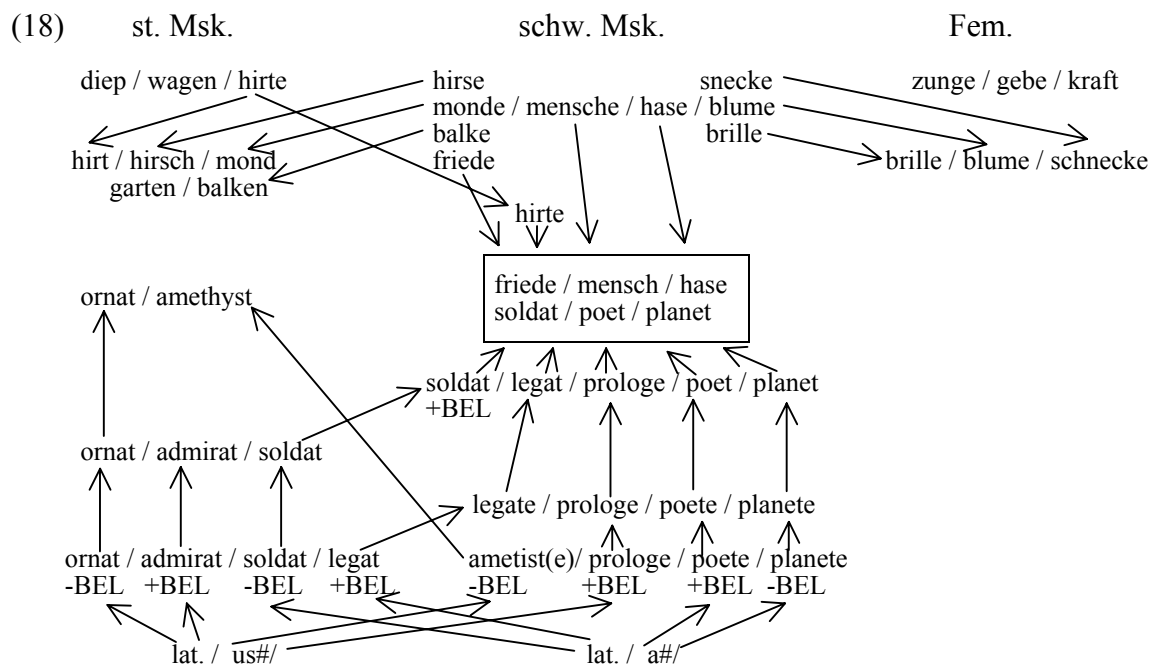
(18) st. Msk. schw. Msk. Fem.

diep / wagen / hirte

hirse
monde / mensche / hase / blume
balke
friede

snecke
brille

zunge / gebe / kraft

hirt / hirsch / mond
garten / balken

brille / blume / schnecke

hirte

friede / mensch / hase
soldat / poet / planet

ornat / amethyst

soldat / legat / prologe / poet / planet
+BEL

ornat / admirat / soldat

legate / prologe / poete / planete

ornat / admirat / soldat / legat
-BEL +BEL -BEL +BEL

ametist(e)/ prologe / poete / planete
-BEL +BEL +BEL -BEL

lat. / us#/ lat. / a#/